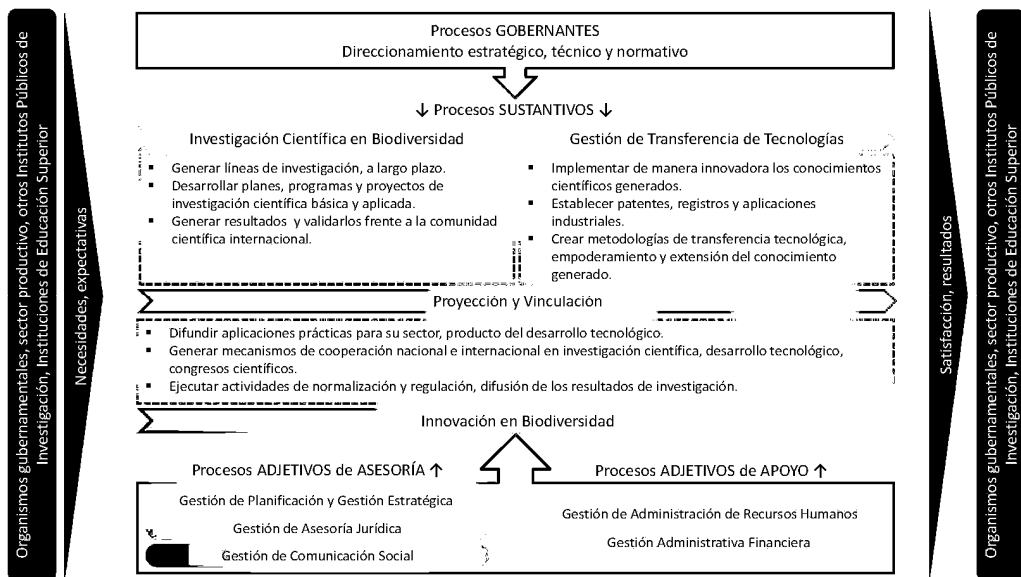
Organismos gubernamentales, sector productivo, otros Institutos Públicos de Investigación, Instituciones de Educación Superior

Necesidades, expectativas

Procesos GOBERNANTES
Direccionamiento estratégico, técnico y normativo

↓ Procesos SUSTANTIVOS ↓

Investigación Científica en Biodiversidad

- Generar líneas de investigación, a largo plazo.
- Desarrollar planes, programas y proyectos de investigación científica básica y aplicada.
- Generar resultados y validarlos frente a la comunidad científica internacional.

Gestión de Transferencia de Tecnologías

- Implementar de manera innovadora los conocimientos científicos generados.
- Establecer patentes, registros y aplicaciones industriales.
- Crear metodologías de transferencia tecnológica, empoderamiento y extensión del conocimiento generado.

Proyección y Vinculación

- Difundir aplicaciones prácticas para su sector, producto del desarrollo tecnológico.
- Generar mecanismos de cooperación nacional e internacional en investigación científica, desarrollo tecnológico, congresos científicos.
- Ejecutar actividades de normalización y regulación, difusión de los resultados de investigación.

Innovación en Biodiversidad

Procesos ADJETIVOS de ASESORÍA ↑

Gestión de Planificación y Gestión Estratégica
Gestión de Asesoría Jurídica
Gestión de Comunicación Social

Procesos ADJETIVOS de APOYO ↑

Gestión de Administración de Recursos Humanos
Gestión Administrativa Financiera

Satisfacción, resultados

Organismos gubernamentales, sector productivo, otros Institutos Públicos de Investigación, Instituciones de Educación Superior